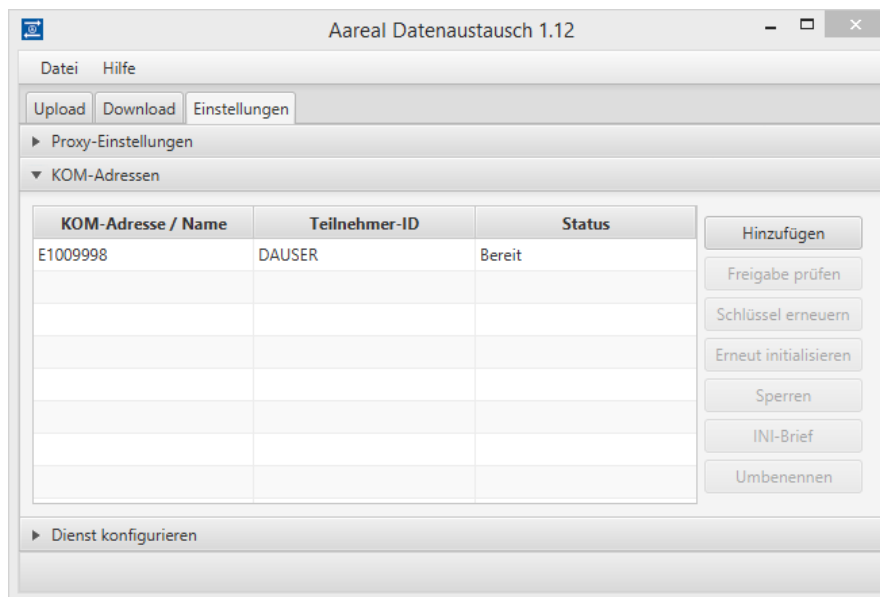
Aareal Datenaustausch 1.12

Datei Hilfe

Upload Download Einstellungen

Proxy-Einstellungen

KOM-Adressen

| KOM-Adresse / Name | Teilnehmer-ID | Status |
|---|---|---|
| E1009998 | DAUSER | Bereit |
| | | |
| | | |
| | | |
| | | |
| | | |
| | | |
| | | |

Hinzufügen
Freigabe prüfen
Schlüssel erneuern
Erneut initialisieren
Sperren
INI-Brief
Umbenennen

Dienst konfigurieren